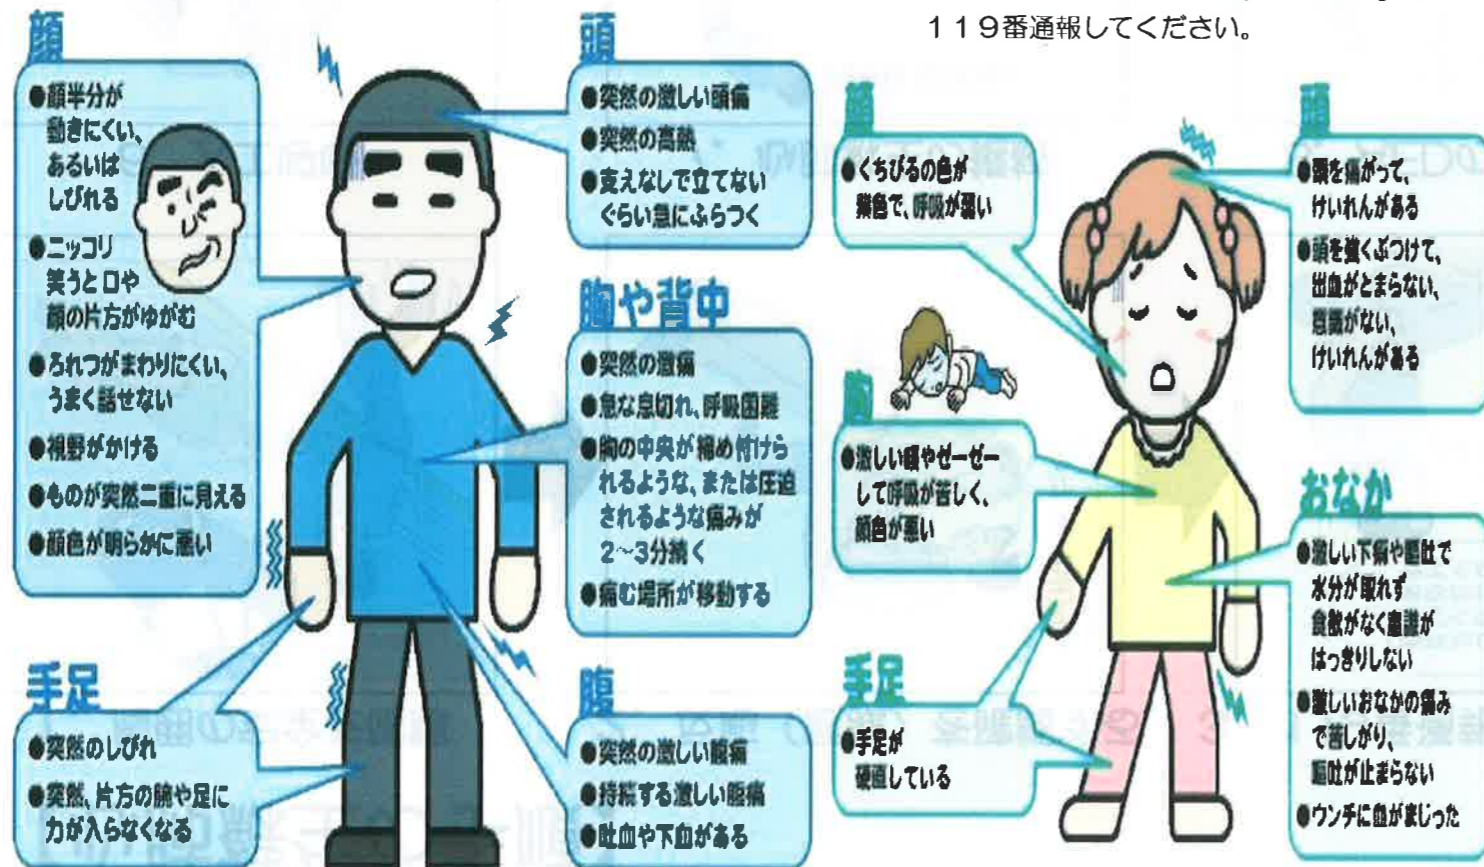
119番通報してください。

顔
●顔半分が動きにくい、あるいはしびれる
●ニッコリ笑うと口や顔の片方がゆがむ
●ろれつがまわりにくい、うまく話せない
●視野がかける
●ものが突然二重に見える
●顔色が明らかに悪い

頭
●突然の激しい頭痛
●突然の高熱
●支えなしで立てないぐらい急にふらつく

胸や背中
●突然の激痛
●急な息切れ、呼吸困難
●胸の中央が締め付けられるような、または圧迫されるような痛みが2~3分続く
●痛む場所が移動する

手足
●突然のしびれ
●突然、片方の腕や足に力が入らなくなる

腹
●突然の激しい腹痛
●持続する激しい腹痛
●吐血や下血がある

顔
●くちびるの色が紫色で、呼吸が弱い

頭
●頭を痛がって、けいれんがある
●頭を強くぶつけて、出血がとまらない、意識がない、けいれんがある

胸
●激しい咳やゼーゼーして呼吸が苦しく、顔色が悪い

おなか
●激しい下痢や嘔吐で水分が取れず食欲がなく意識がはっきりしない
●激しいおなかの痛みで苦しがり、嘔吐が止まらない
●ウンチに血がまじった

手足
●手足が硬直している